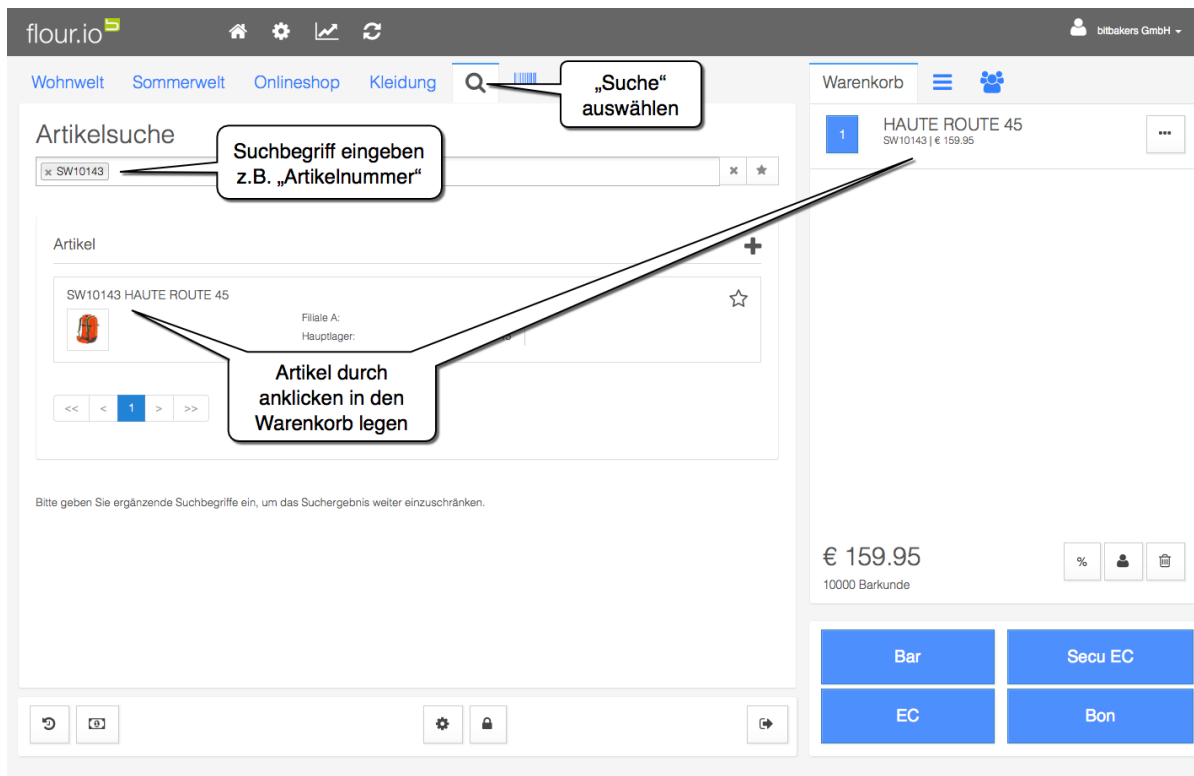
flour.io

bitbakers GmbH

Wohnwelt Sommerwelt Onlineshop Kleidung

„Suche“ auswählen

Warenkorb

Artikelsuche

Suchbegriff eingeben z.B. „Artikelnummer“

× SW10143

1

HAUTE ROUTE 45
SW10143 | € 159.95

•••

Artikel

SW10143 HAUTE ROUTE 45

Filiale A:
Hauptlager:

Artikel durch anklicken in den Warenkorb legen

<< < 1 > >>

Bitte geben Sie ergänzende Suchbegriffe ein, um das Suchergebnis weiter einzuschränken.

€ 159.95
10000 Barkunde

%

Bar
Secu EC
EC
Bon